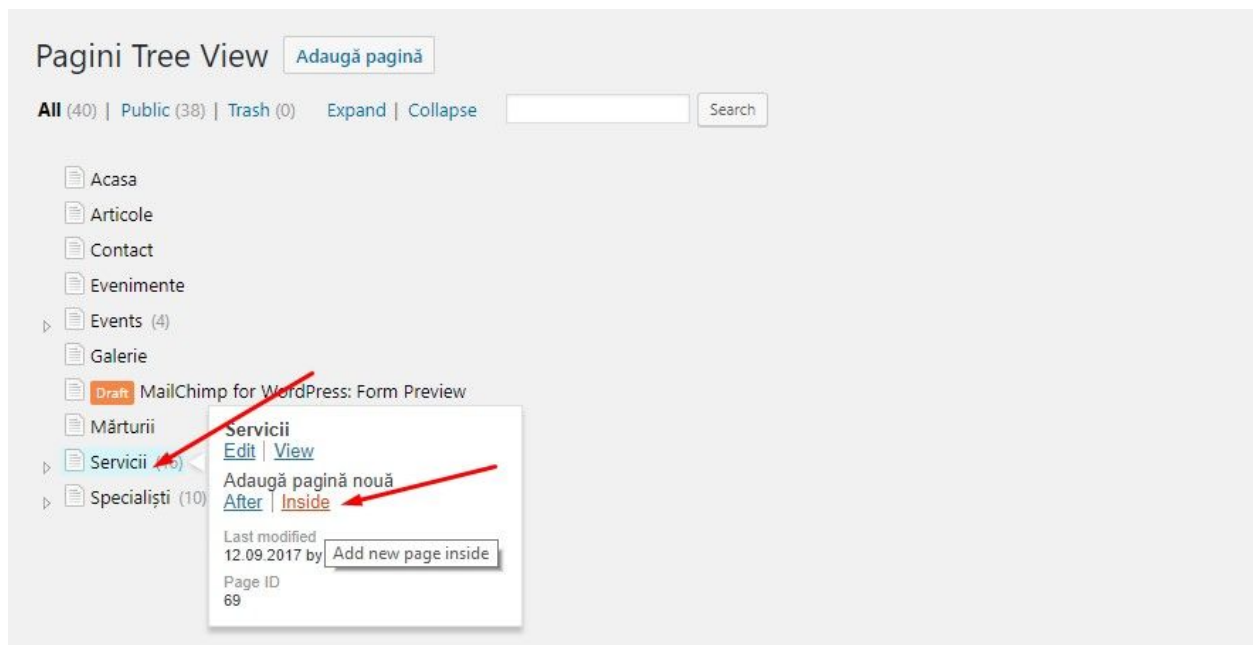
Pagini Tree View Adaugă pagină

All (40) | Public (38) | Trash (0) Expand | Collapse Search

Acasa
Articole
Contact
Evenimente
Events (4)
Galerie
Draft MailChimp for WordPress: Form Preview
Mărturii
Servicii (16)
Specialiști (10)

Servicii
Edit | View
Adaugă pagină nouă
After | Inside
Last modified
12.09.2017 by
Add new page inside
Page ID
69